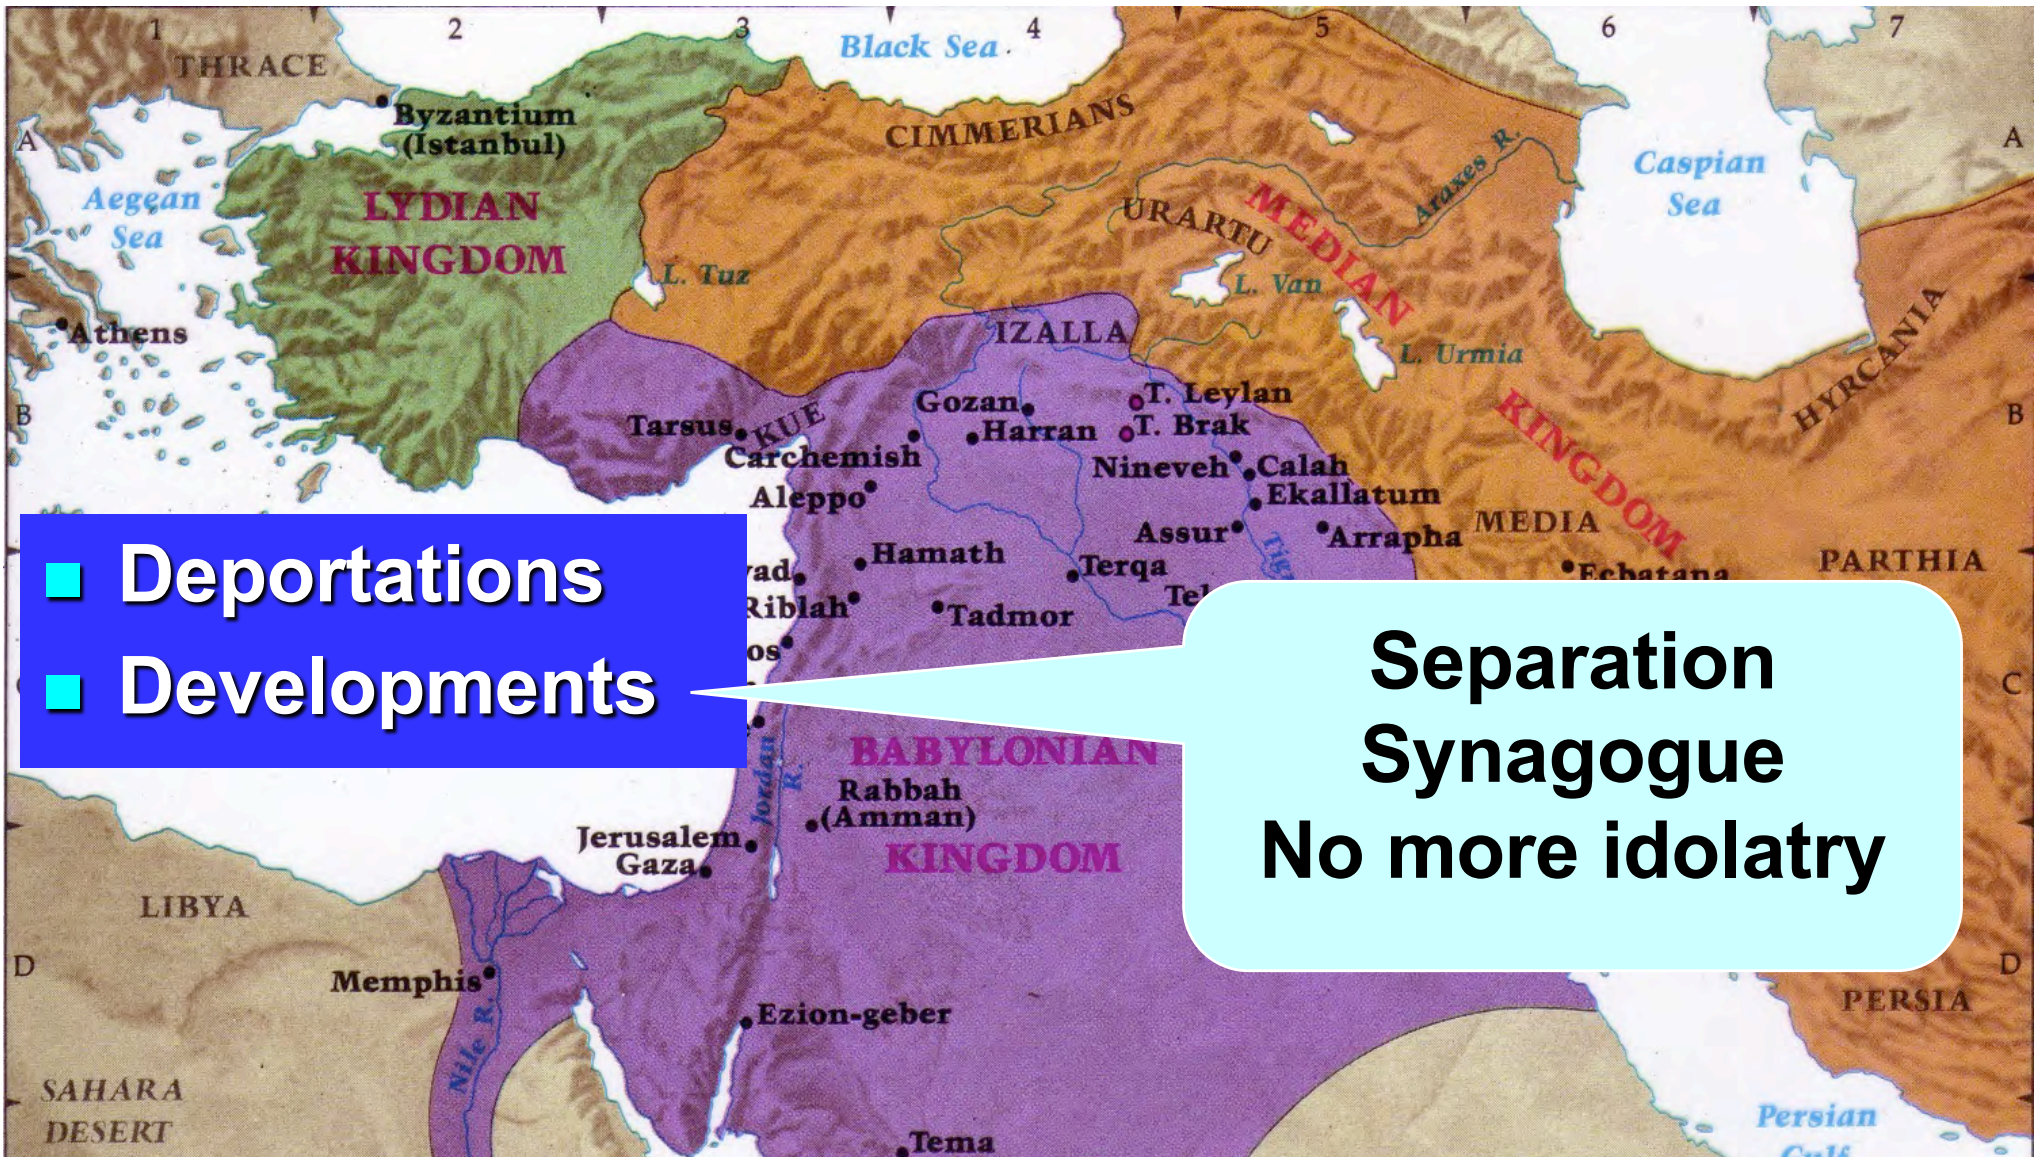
- Deportations
- Developments

Separation
Synagogue
No more idolatry

1 2 3 4 5 6 7
A A
B B
C
D D

THRACE
Byzantium (Istanbul)
Black Sea
CIMMERIANS
Caspian Sea
Aegean Sea
LYDIAN KINGDOM
L. Tuz
URARTU
MEDIAN KINGDOM
Araxes R.
L. Van
L. Urmia
HYRCANIA
Athens
IZALLA
Tarsus
KUE
Carchemish
Gozan
Harran
T. Leylan
T. Brak
Nineveh
Calah
Ekallatum
Aleppo
Assur
Arrapha
MEDIA
PARTHIA
Echatana
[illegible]ad
Hamath
Terqa
Riblah
Tadmor
Te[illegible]
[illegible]os
Tig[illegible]
BABYLONIAN KINGDOM
Jordan R.
Rabbah (Amman)
Jerusalem
Gaza
LIBYA
Memphis
Nile R.
Ezion-geber
PERSIA
SAHARA DESERT
Tema
Persian Gulf